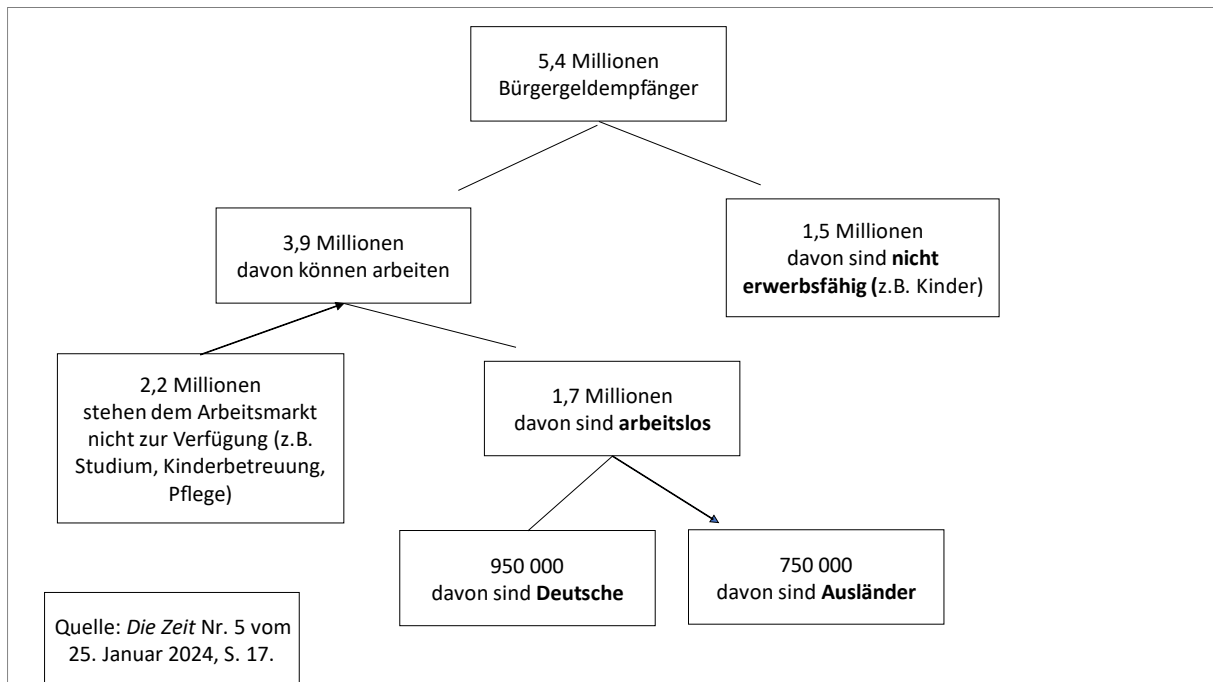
5,4 Millionen Bürgergeldempfänger

3,9 Millionen davon können arbeiten

1,5 Millionen davon sind **nicht erwerbsfähig (**z.B. Kinder)

2,2 Millionen stehen dem Arbeitsmarkt nicht zur Verfügung (z.B. Studium, Kinderbetreuung, Pflege)

1,7 Millionen davon sind **arbeitslos**

950 000 davon sind **Deutsche**

750 000 davon sind **Ausländer**

Quelle: *Die Zeit* Nr. 5 vom 25. Januar 2024, S. 17.